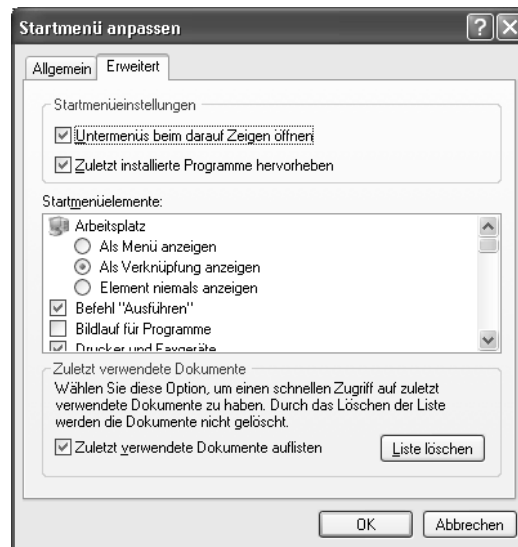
Startmenü anpassen

Allgemein | Erweitert

Startmenüeinstellungen

☑ Untermenüs beim darauf Zeigen öffnen

☑ Zuletzt installierte Programme hervorheben

Startmenüelemente:

Arbeitsplatz

○ Als Menü anzeigen

◉ Als Verknüpfung anzeigen

○ Element niemals anzeigen

☑ Befehl "Ausführen"

☐ Bildlauf für Programme

☑ Drucker und Faxgeräte

Zuletzt verwendete Dokumente

Wählen Sie diese Option, um einen schnellen Zugriff auf zuletzt verwendete Dokumente zu haben. Durch das Löschen der Liste werden die Dokumente nicht gelöscht.

☑ Zuletzt verwendete Dokumente auflisten

Liste löschen

OK

Abbrechen